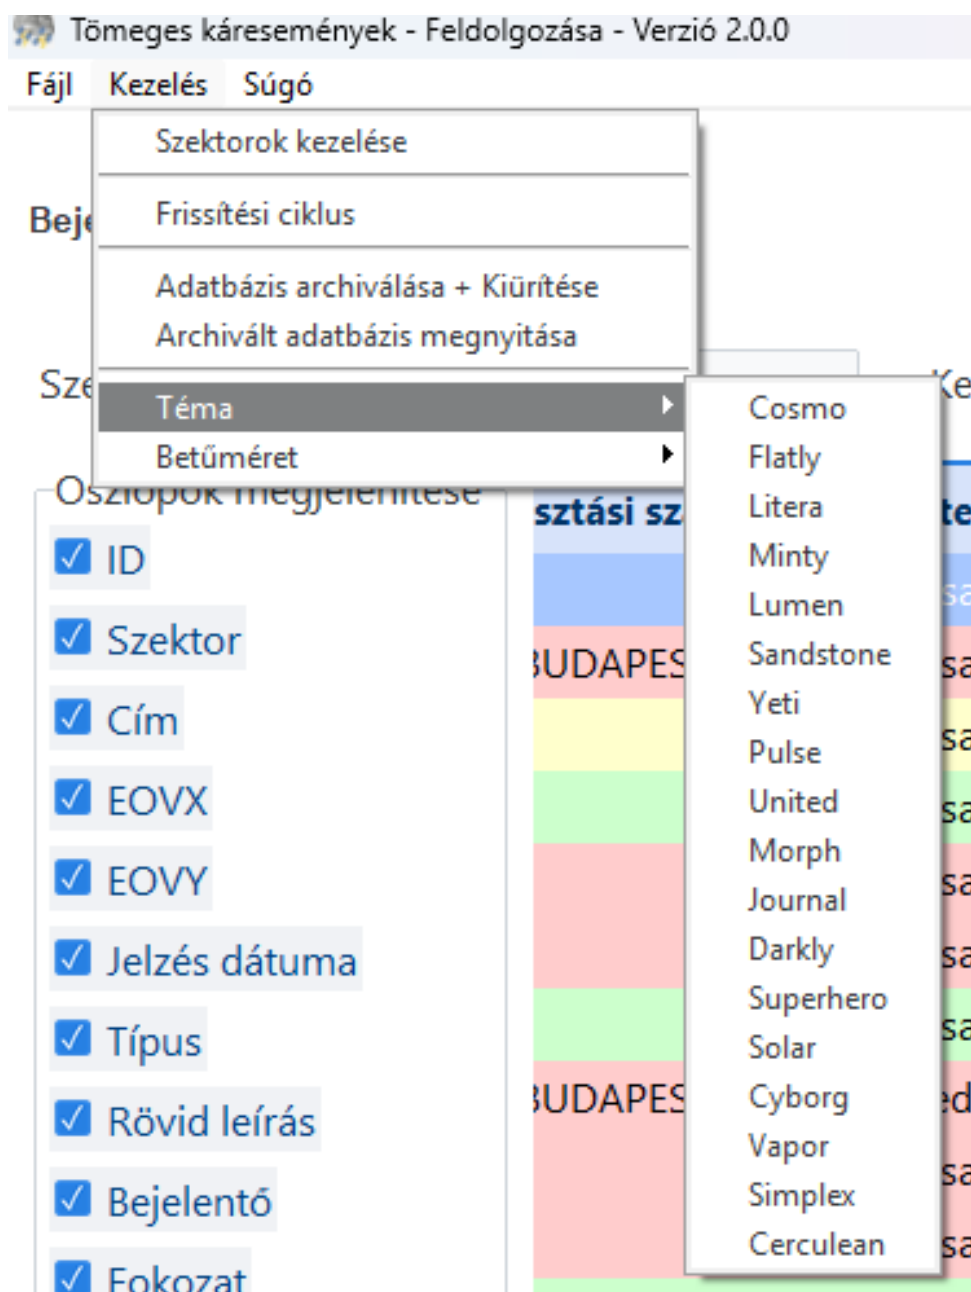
Tömeges káresemények - Feldolgozása - Verzió 2.0.0
Fájl Kezelés Súgó

Szektorok kezelése
Frissítési ciklus
Adatbázis archiválása + Kiürítése
Archivált adatbázis megnyitása
Téma
Betűméret

Cosmo
Flatly
Litera
Minty
Lumen
Sandstone
Yeti
Pulse
United
Morph
Journal
Darkly
Superhero
Solar
Cyborg
Vapor
Simplex
Cerculean

Bej
Sze
Ke
Oszlopok megjelenítése
ID
Szektor
Cím
EOVX
EOVY
Jelzés dátuma
Típus
Rövid leírás
Bejelentő
Fokozat

sztási sz
te
BUDAPES
BUDAPES
sa
sa
sa
sa
sa
sa
sa
ed
sa
sa